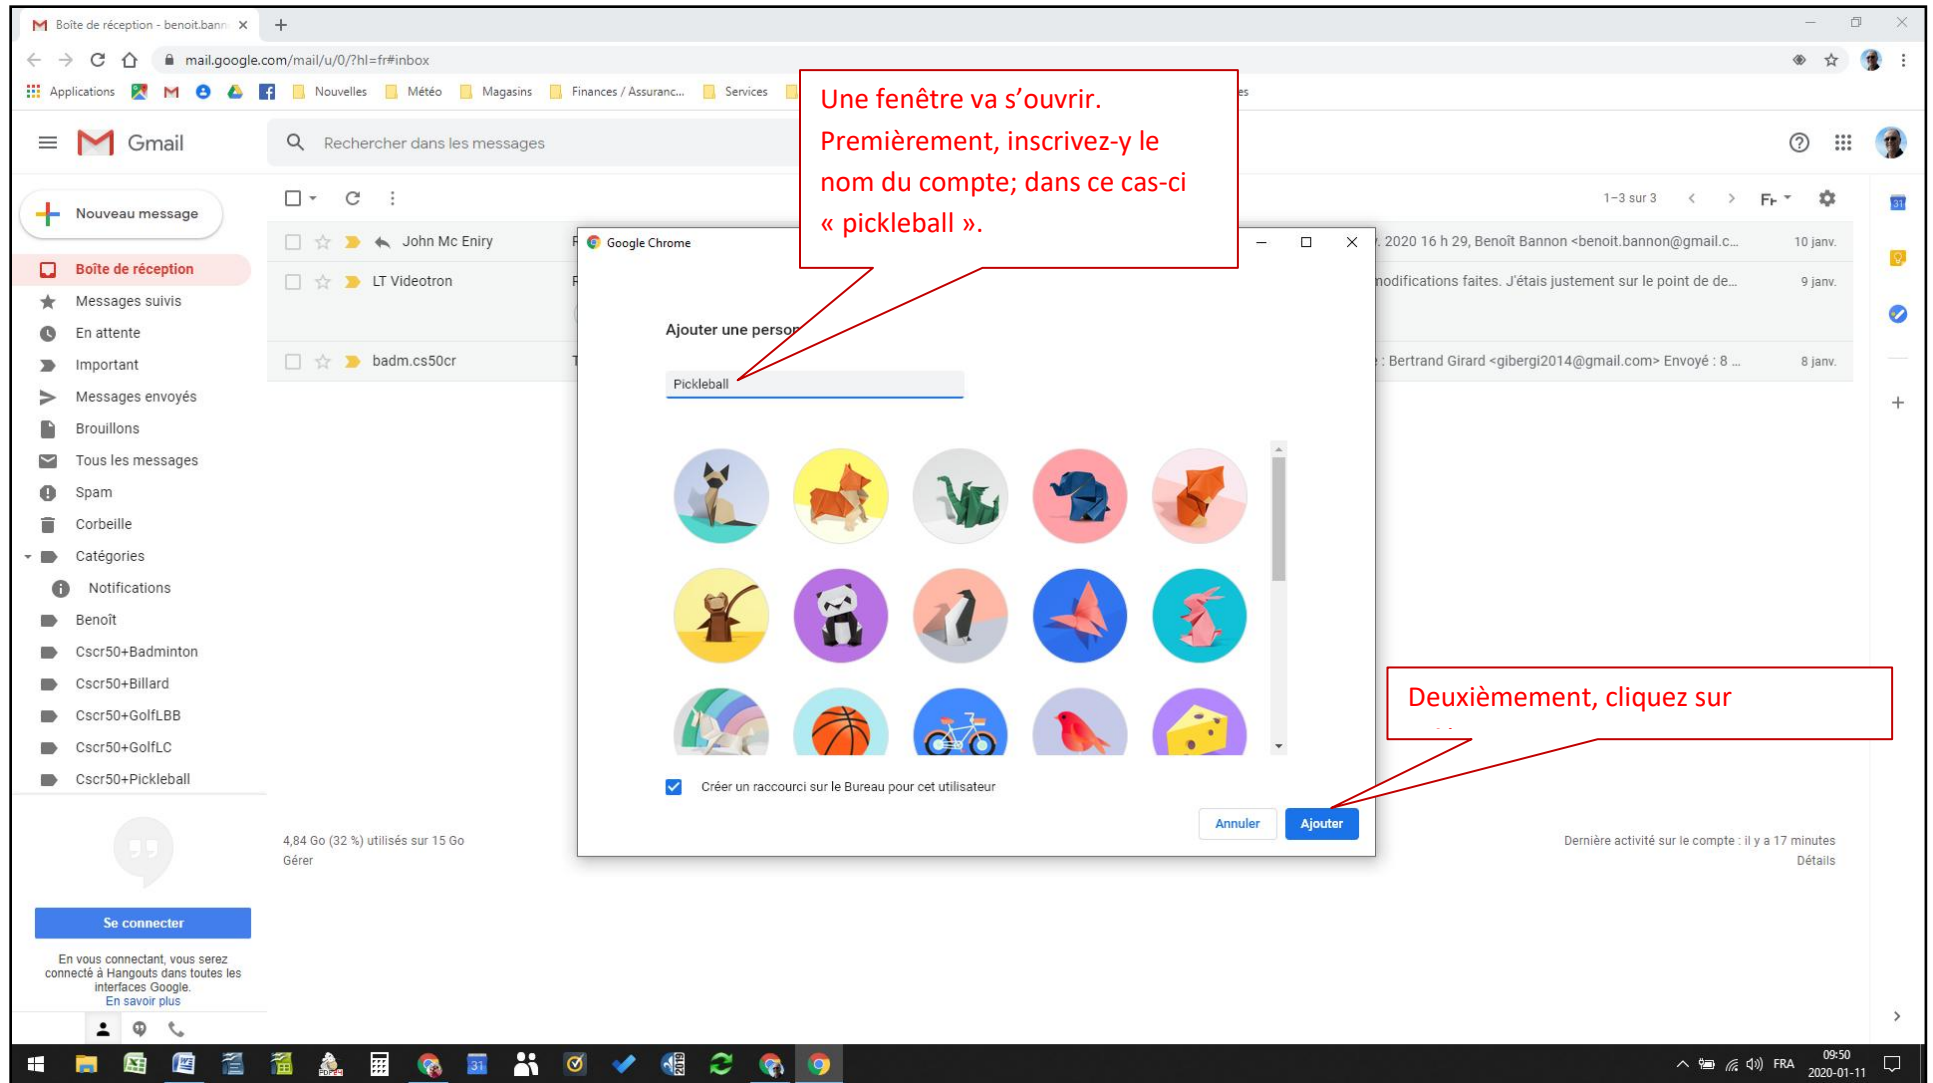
Boîte de réception - benoit.bann ×

mail.google.com/mail/u/0/?hl=fr#inbox

Applications Nouvelles Météo Magasins Finances / Assuranc... Services

Gmail

Rechercher dans les messages

Nouveau message

Boîte de réception
Messages suivis
En attente
Important
Messages envoyés
Brouillons
Tous les messages
Spam
Corbeille
Catégories
Notifications
Benoît
Cscr50+Badminton
Cscr50+Billard
Cscr50+GolfLBB
Cscr50+GolfLC
Cscr50+Pickleball

Se connecter

En vous connectant, vous serez connecté à Hangouts dans toutes les interfaces Google. En savoir plus

1–3 sur 3

John Mc Eniry
. 2020 16 h 29, Benoît Bannon <benoit.bannon@gmail.c... 10 janv.

LT Videotron
nodifications faites. J'étais justement sur le point de de... 9 janv.

badm.cs50cr
: Bertrand Girard <gibergi2014@gmail.com> Envoyé : 8 ... 8 janv.

4,84 Go (32 %) utilisés sur 15 Go
Gérer

Dernière activité sur le compte : il y a 17 minutes
Détails

Google Chrome

Ajouter une person

Pickleball

Créer un raccourci sur le Bureau pour cet utilisateur

Annuler
Ajouter

Une fenêtre va s'ouvrir. Premièrement, inscrivez-y le nom du compte; dans ce cas-ci « pickleball ».

Deuxièmement, cliquez sur

FRA 09:50 2020-01-11